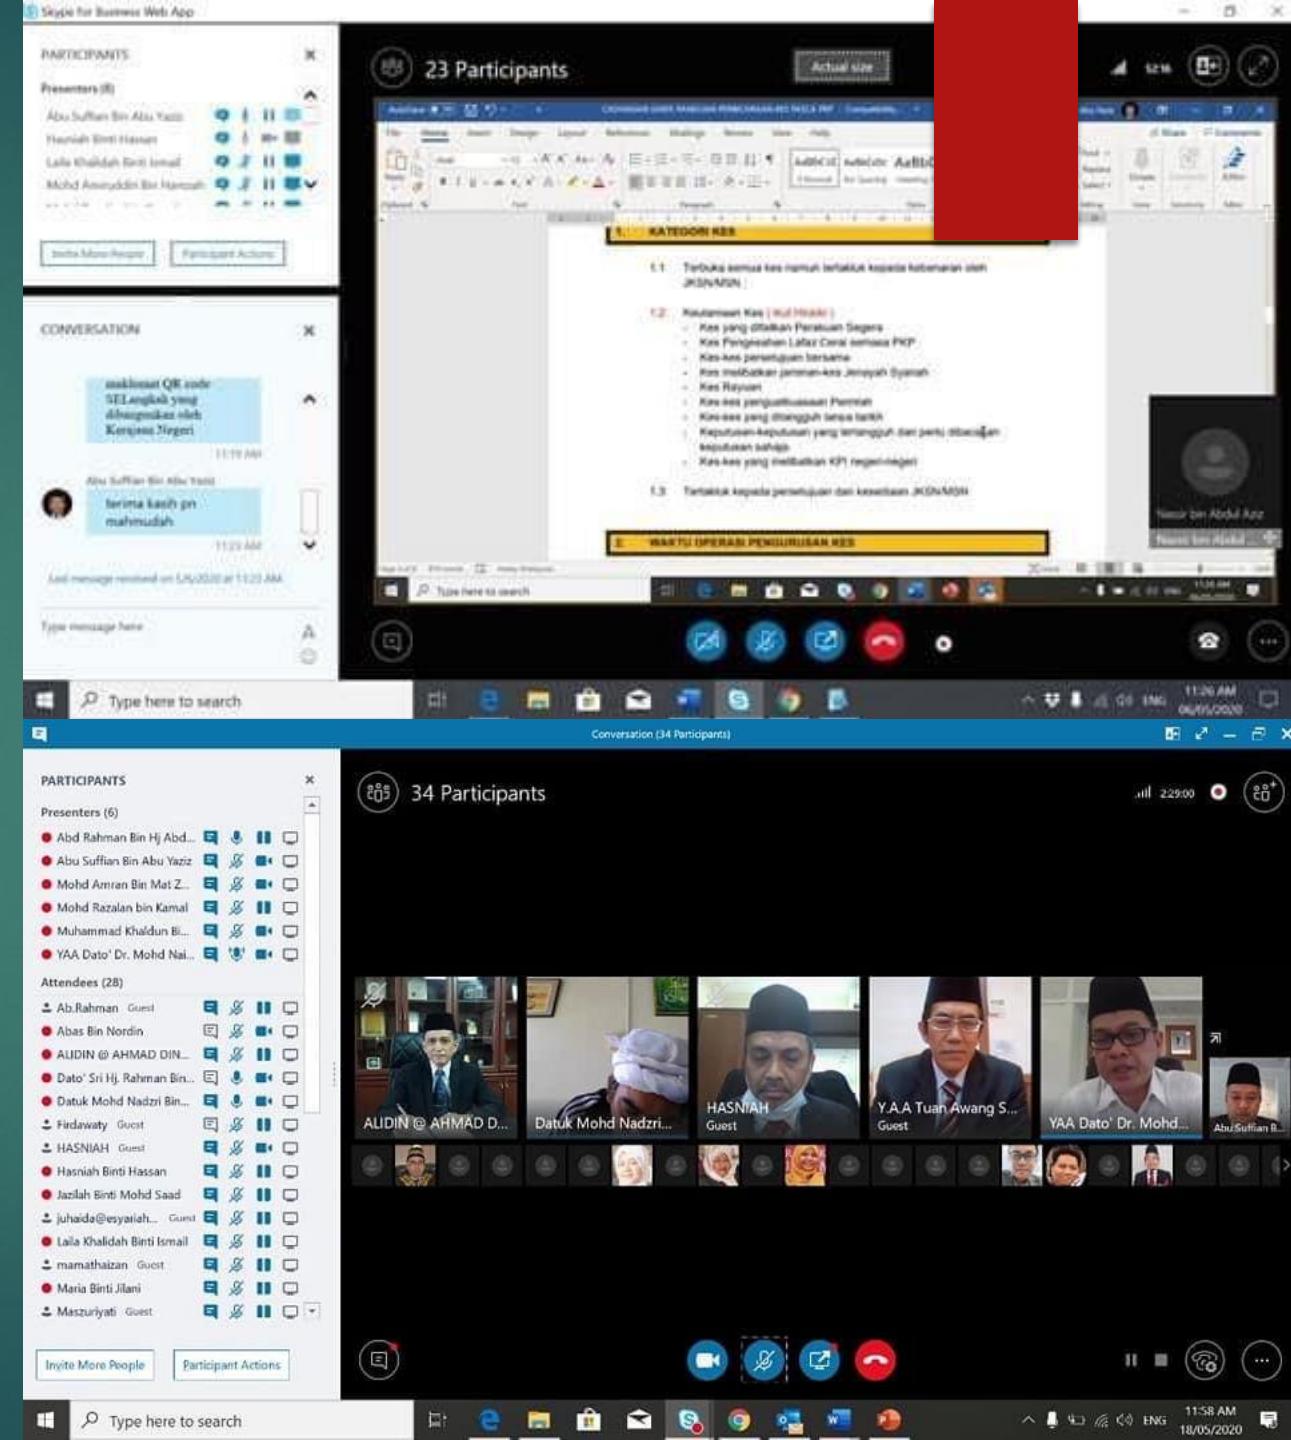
Skype for Business Web App

PARTICIPANTS
Presenters (8)
Abu Suffian Bin Abu Yaziz
Hasniah Binti Hassan
Laila Khalidah Binti Ismail
Mohd Amiruddin Bin Hamzah
Invite More People
Participant Actions

CONVERSATION
maklumat QR code SELangkah yang digunakan oleh Kerajaan Negeri
11:19 AM
Abu Suffian Bin Abu Yaziz
terima kasih pn mahmudah
11:23 AM
Last message received on 5/6/2020 at 11:23 AM
Type message here

23 Participants
Actual size
52:16

1. KATEGORI KES
1.1 Terbuka semua kes namun tertakluk kepada kebenaran oleh JKSN/MSN
1.2 Keutamaan Kes ( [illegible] )
Kes yang ditafkan Perakuan Segera
Kes Pengesahan Lafaz Cerai semasa PKP
Kes-kes persetujuan bersama
Kes melibatkan jenayah-kes Jenayah Syariah
Kes Rayuan
Kes-kes penguatkuasaan Perintah
Kes-kes yang ditangguh tanpa tarikh
Keputusan-keputusan yang tertangguh dari perlu dibacakan keputusan sahaja
Kes-kes yang melibatkan KPI negeri-negeri
1.3 Tertakluk kepada persetujuan dari kesediaan JKSN/MSN
2. WAKTU OPERASI PENGURUSAN KES

Nasir bin Abdul Aziz
Type here to search
11:26 AM
06/05/2020
ENG

Conversation (34 Participants)
PARTICIPANTS
Presenters (6)
Abd Rahman Bin Hj Abd...
Abu Suffian Bin Abu Yaziz
Mohd Amran Bin Mat Z...
Mohd Razalan bin Kamal
Muhammad Khaldun Bi...
YAA Dato' Dr. Mohd Nai...
Attendees (28)
Ab.Rahman Guest
Abas Bin Nordin
ALIDIN @ AHMAD DIN...
Dato' Sri Hj. Rahman Bin...
Datuk Mohd Nadzri Bin...
Firdawaty Guest
HASNIAH Guest
Hasniah Binti Hassan
Jazilah Binti Mohd Saad
juhaida@esyariah... Guest
Laila Khalidah Binti Ismail
mamathaizan Guest
Maria Binti Jilani
Maszuriyati Guest
Invite More People
Participant Actions

34 Participants
22:9:00
ALIDIN @ AHMAD D...
Datuk Mohd Nadzri...
HASNIAH
Guest
Y.A.A Tuan Awang S...
Guest
YAA Dato' Dr. Mohd...
AbuSuffian B...
Type here to search
ENG
11:58 AM
18/05/2020